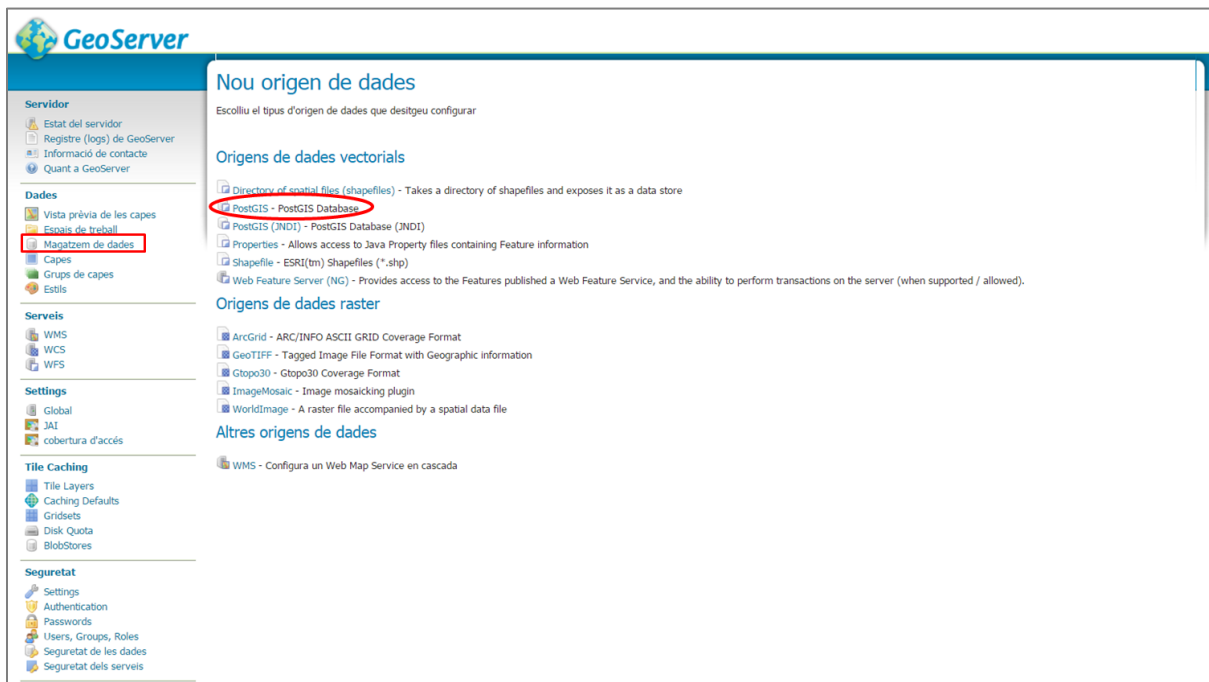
GeoServer

Servidor
Estat del servidor
Registre (logs) de GeoServer
Informació de contacte
Quant a GeoServer

Dades
Vista prèvia de les capes
Espais de treball
Magatzem de dades
Capes
Grups de capes
Estils

Serveis
WMS
WCS
WFS

Settings
Global
JAI
cobertura d'accés

Tile Caching
Tile Layers
Caching Defaults
Gridsets
Disk Quota
BlobStores

Seguretat
Settings
Authentication
Passwords
Users, Groups, Roles
Seguretat de les dades
Seguretat dels serveis

Nou origen de dades

Escolliu el tipus d'origen de dades que desitgeu configurar

Origens de dades vectorials

Directory of spatial files (shapefiles) - Takes a directory of shapefiles and exposes it as a data store
PostGIS - PostGIS Database
PostGIS (JNDI) - PostGIS Database (JNDI)
Properties - Allows access to Java Property files containing Feature information
Shapefile - ESRI(tm) Shapefiles (*.shp)
Web Feature Server (NG) - Provides access to the Features published a Web Feature Service, and the ability to perform transactions on the server (when supported / allowed).

Origens de dades raster

ArcGrid - ARC/INFO ASCII GRID Coverage Format
GeoTIFF - Tagged Image File Format with Geographic information
Gtopo30 - Gtopo30 Coverage Format
ImageMosaic - Image mosaicking plugin
WorldImage - A raster file accompanied by a spatial data file

Altres origens de dades

WMS - Configura un Web Map Service en cascada